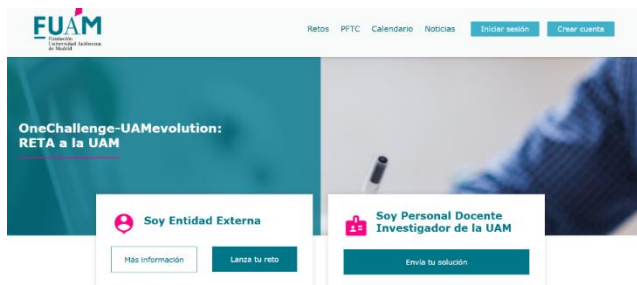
FUAM
Fundación Universidad Autónoma de Madrid

Retos PFTC Calendario Noticias Iniciar sesión Crear cuenta

OneChallenge-UAMevolution: RETA a la UAM

Soy Entidad Externa

Más información Lanza tu reto

Soy Personal Docente Investigador de la UAM

Envía tu solución